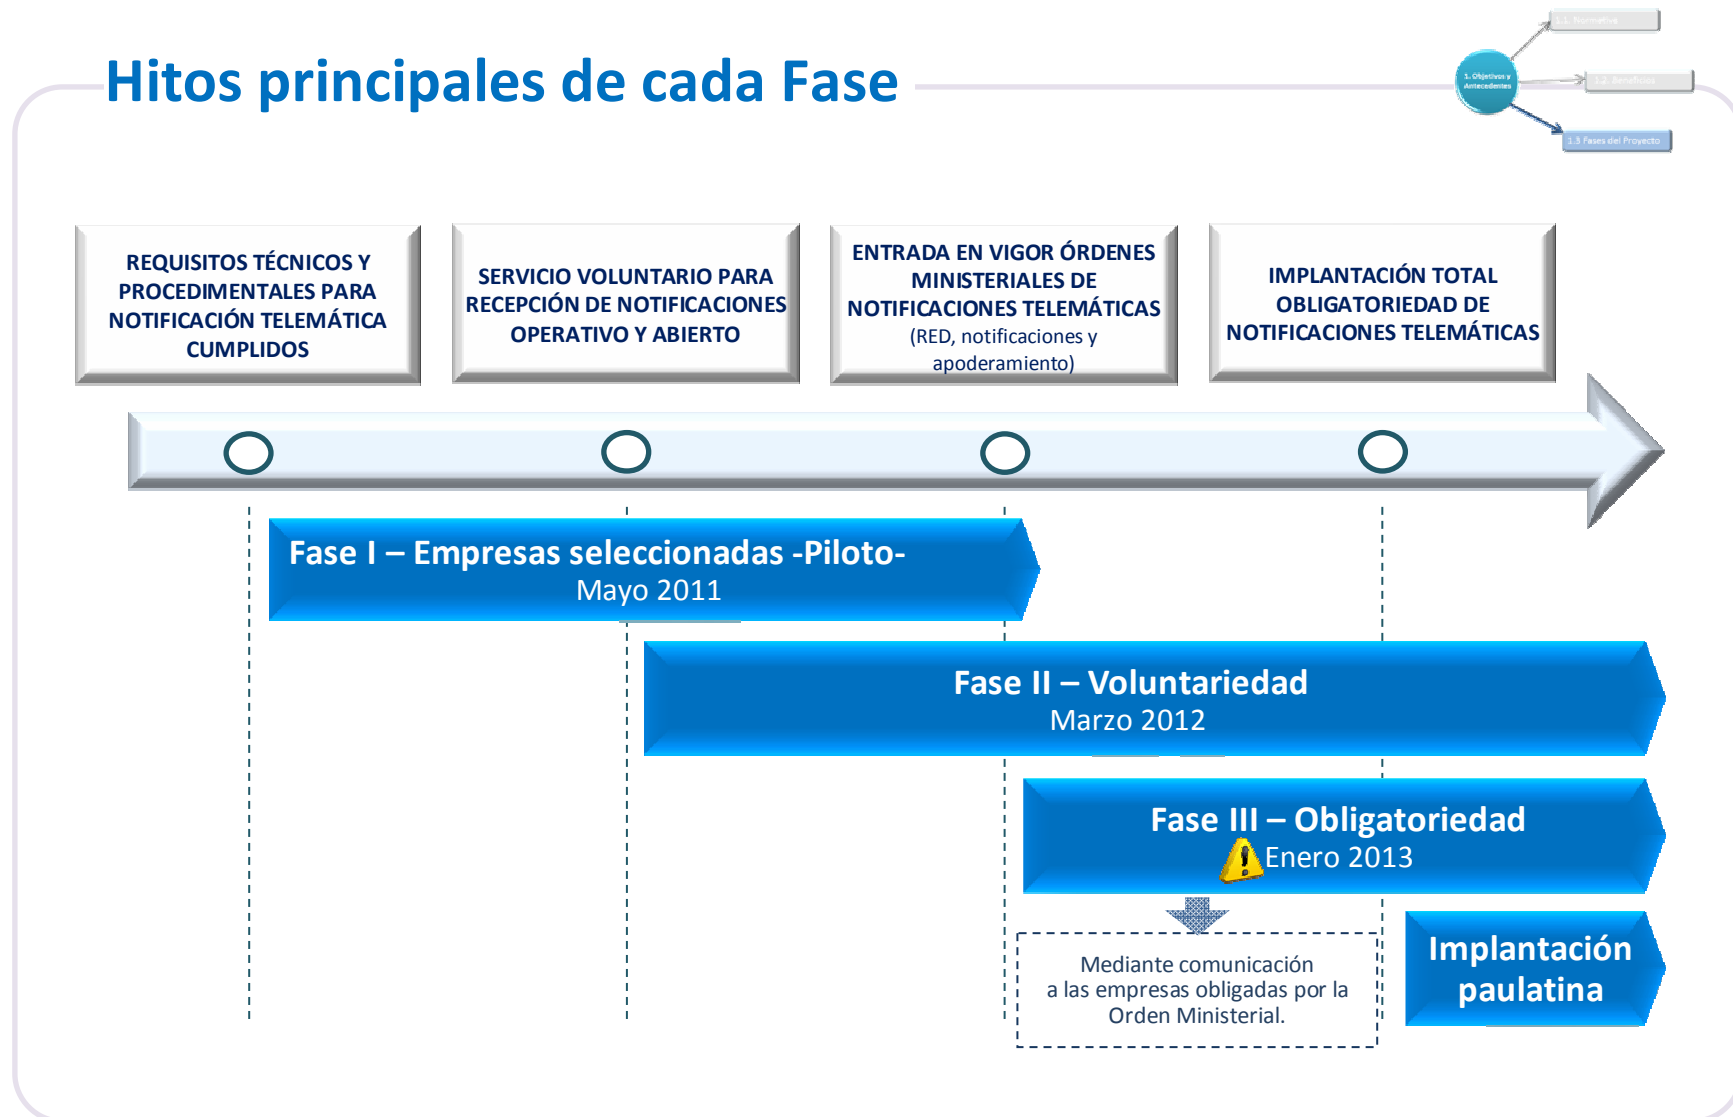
Hitos principales de cada Fase

1. Objetivos y Antecedentes

1.1. Normativa

1.2. Beneficios

1.3 Fases del Proyecto

REQUISITOS TÉCNICOS Y PROCEDIMENTALES PARA NOTIFICACIÓN TELEMÁTICA CUMPLIDOS

SERVICIO VOLUNTARIO PARA RECEPCIÓN DE NOTIFICACIONES OPERATIVO Y ABIERTO

ENTRADA EN VIGOR ÓRDENES MINISTERIALES DE NOTIFICACIONES TELEMÁTICAS (RED, notificaciones y apoderamiento)

IMPLANTACIÓN TOTAL OBLIGATORIEDAD DE NOTIFICACIONES TELEMÁTICAS

Fase I – Empresas seleccionadas -Piloto-
Mayo 2011

Fase II – Voluntariedad
Marzo 2012

Fase III – Obligatoriedad
Enero 2013

Mediante comunicación a las empresas obligadas por la Orden Ministerial.

Implantación paulatina